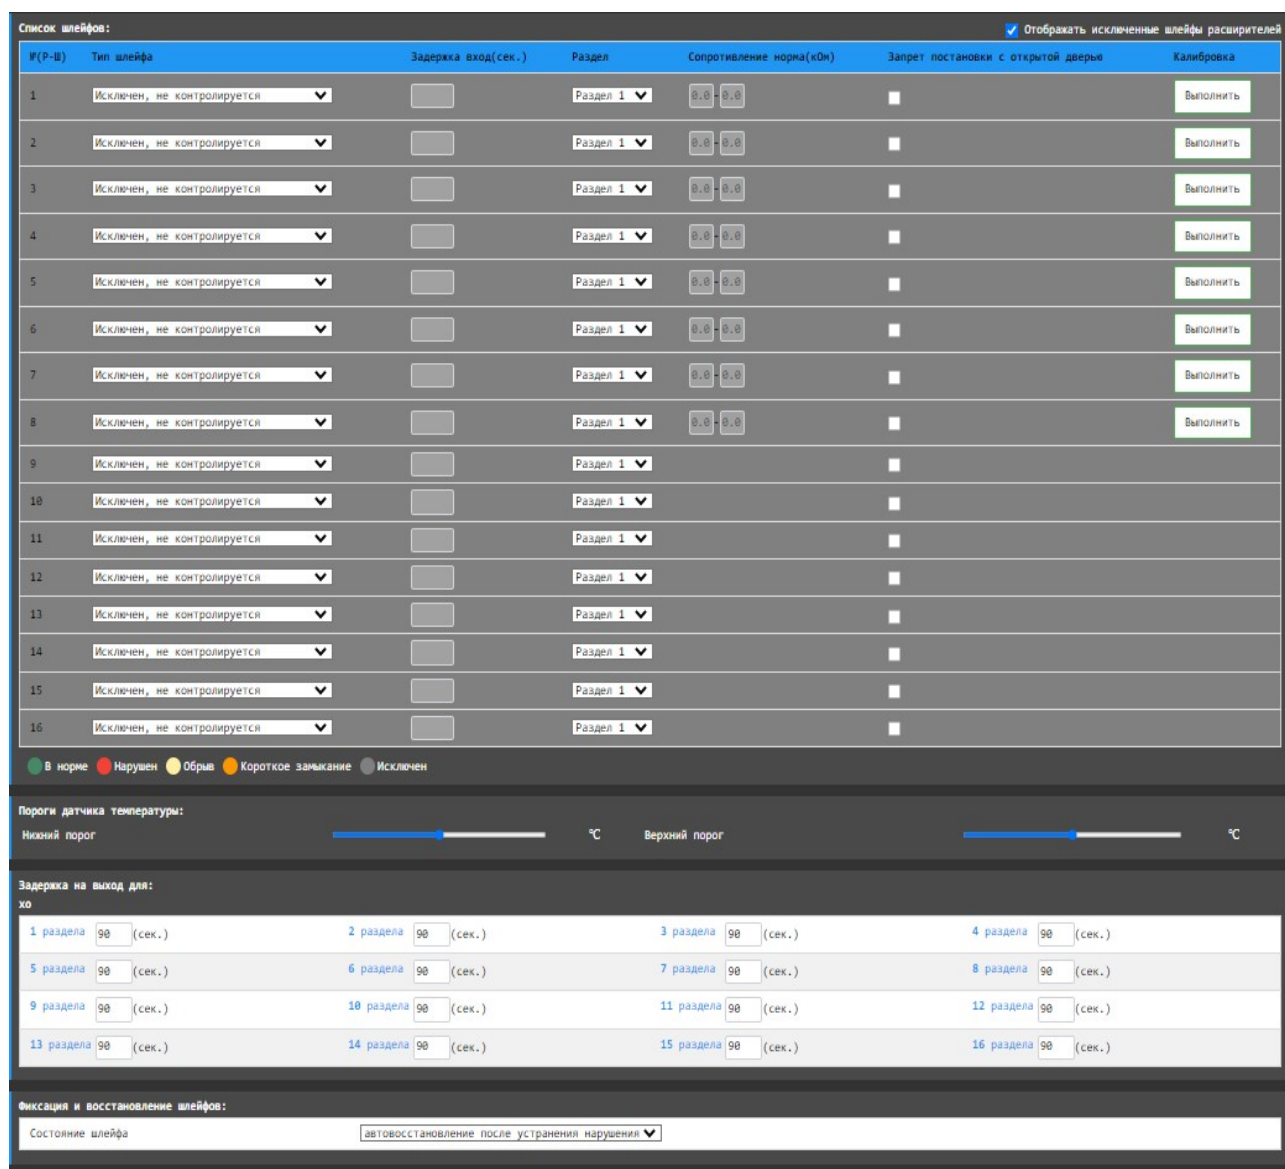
Список шлейфов:

Отображать исключенные шлейфы расширителей

| №(Р-Ш) | Тип шлейфа | Задержка вход(сек.) | Раздел | Сопротивление норма(кОм) | Запрет постановки с открытой дверью | Калибровка |
|---|---|---|---|---|---|---|
| 1 | Исключен, не контролируется | | Раздел 1 | 0.0 - 0.0 | | Выполнить |
| 2 | Исключен, не контролируется | | Раздел 1 | 0.0 - 0.0 | | Выполнить |
| 3 | Исключен, не контролируется | | Раздел 1 | 0.0 - 0.0 | | Выполнить |
| 4 | Исключен, не контролируется | | Раздел 1 | 0.0 - 0.0 | | Выполнить |
| 5 | Исключен, не контролируется | | Раздел 1 | 0.0 - 0.0 | | Выполнить |
| 6 | Исключен, не контролируется | | Раздел 1 | 0.0 - 0.0 | | Выполнить |
| 7 | Исключен, не контролируется | | Раздел 1 | 0.0 - 0.0 | | Выполнить |
| 8 | Исключен, не контролируется | | Раздел 1 | 0.0 - 0.0 | | Выполнить |
| 9 | Исключен, не контролируется | | Раздел 1 | | | |
| 10 | Исключен, не контролируется | | Раздел 1 | | | |
| 11 | Исключен, не контролируется | | Раздел 1 | | | |
| 12 | Исключен, не контролируется | | Раздел 1 | | | |
| 13 | Исключен, не контролируется | | Раздел 1 | | | |
| 14 | Исключен, не контролируется | | Раздел 1 | | | |
| 15 | Исключен, не контролируется | | Раздел 1 | | | |
| 16 | Исключен, не контролируется | | Раздел 1 | | | |

В норме Нарушен Обрыв Короткое замыкание Исключен

Пороги датчика температуры:
Нижний порог ℃ Верхний порог ℃

Задержка на выход для:
хо

| | | | |
|---|---|---|---|
| 1 раздела 90 (сек.) | 2 раздела 90 (сек.) | 3 раздела 90 (сек.) | 4 раздела 90 (сек.) |
| 5 раздела 90 (сек.) | 6 раздела 90 (сек.) | 7 раздела 90 (сек.) | 8 раздела 90 (сек.) |
| 9 раздела 90 (сек.) | 10 раздела 90 (сек.) | 11 раздела 90 (сек.) | 12 раздела 90 (сек.) |
| 13 раздела 90 (сек.) | 14 раздела 90 (сек.) | 15 раздела 90 (сек.) | 16 раздела 90 (сек.) |

Фиксация и восстановление шлейфов:
Состояние шлейфа автовосстановление после устранения нарушения